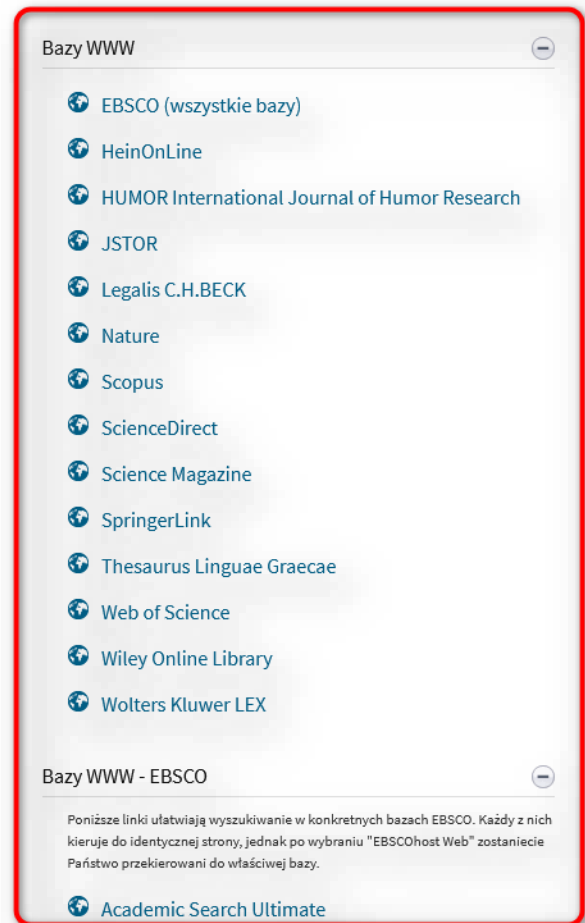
Bazy WWW

EBSCO (wszystkie bazy)

HeinOnLine

HUMOR International Journal of Humor Research

JSTOR

Legalis C.H.BECK

Nature

Scopus

ScienceDirect

Science Magazine

SpringerLink

Thesaurus Linguae Graecae

Web of Science

Wiley Online Library

Wolters Kluwer LEX

Bazy WWW - EBSCO

Poniższe linki ułatwiają wyszukiwanie w konkretnych bazach EBSCO. Każdy z nich kieruje do identycznej strony, jednak po wybraniu "EBSCOhost Web" zostaniecie Państwo przekierowani do właściwej bazy.

Academic Search Ultimate